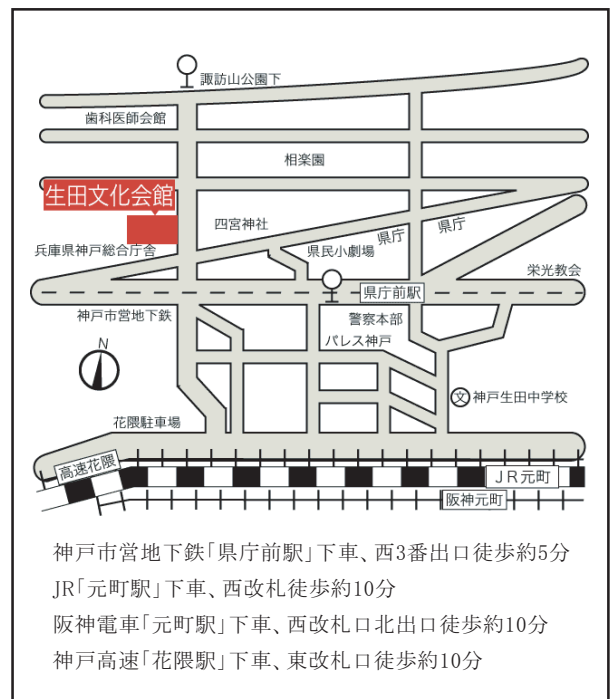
諏訪山公園下
歯科医師会館
相楽園
生田文化会館
四宮神社
県庁
県庁
兵庫県神戸総合庁舎
県民小劇場
栄光教会
県庁前駅
神戸市営地下鉄
警察本部
パレス神戸
N
神戸生田中学校
花隈駐車場
高速花隈
JR元町
阪神元町

神戸市営地下鉄「県庁前駅」下車、西3番出口徒歩約5分
JR「元町駅」下車、西改札徒歩約10分
阪神電車「元町駅」下車、西改札口北出口徒歩約10分
神戸高速「花隈駅」下車、東改札口徒歩約10分